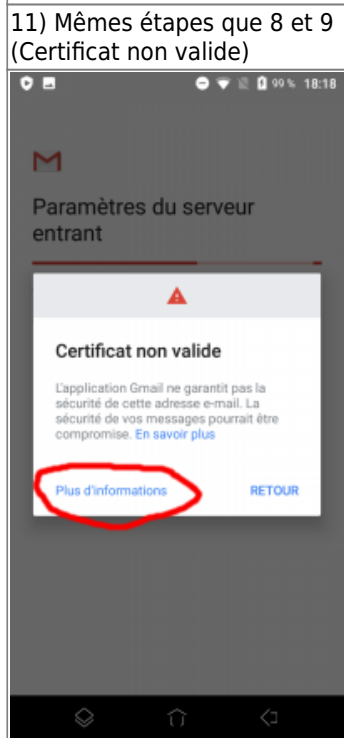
11) Mêmes étapes que 8 et 9 (Certificat non valide)

99 % 18:18

Paramètres du serveur entrant

Certificat non valide

L'application Gmail ne garantit pas la sécurité de cette adresse e-mail. La sécurité de vos messages pourrait être compromise. En savoir plus

Plus d'informations

RETOUR